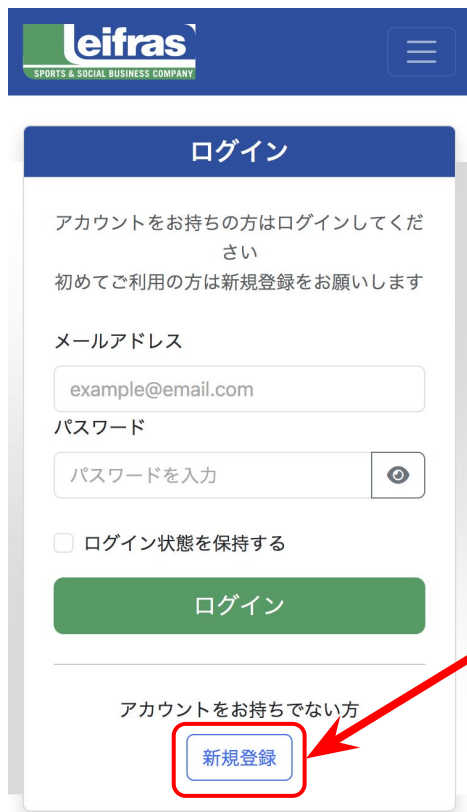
Leifras
SPORTS & SOCIAL BUSINESS COMPANY

ログイン

アカウントをお持ちの方はログインしてください
初めてご利用の方は新規登録をお願いします

メールアドレス
example@email.com
パスワード
パスワードを入力

ログイン状態を保持する

ログイン

アカウントをお持ちでない方
新規登録